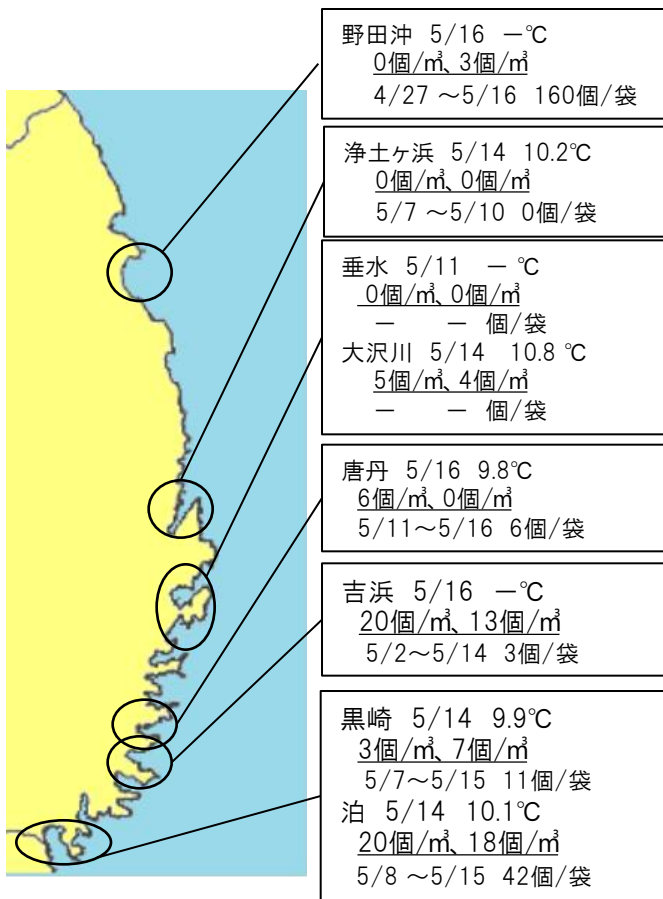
野田沖 5/16 ー℃
0個/㎥、3個/㎥
4/27 ～5/16 160個/袋

浄土ヶ浜 5/14 10.2℃
0個/㎥、0個/㎥
5/7 ～5/10 0個/袋

垂水 5/11 ー ℃
0個/㎥、0個/㎥
ー ー 個/袋
大沢川 5/14 10.8 ℃
5個/㎥、4個/㎥
ー ー 個/袋

唐丹 5/16 9.8℃
6個/㎥、0個/㎥
5/11～5/16 6個/袋

吉浜 5/16 ー℃
20個/㎥、13個/㎥
5/2～5/14 3個/袋

黒崎 5/14 9.9℃
3個/㎥、7個/㎥
5/7～5/15 11個/袋
泊 5/14 10.1℃
20個/㎥、18個/㎥
5/8 ～5/15 42個/袋